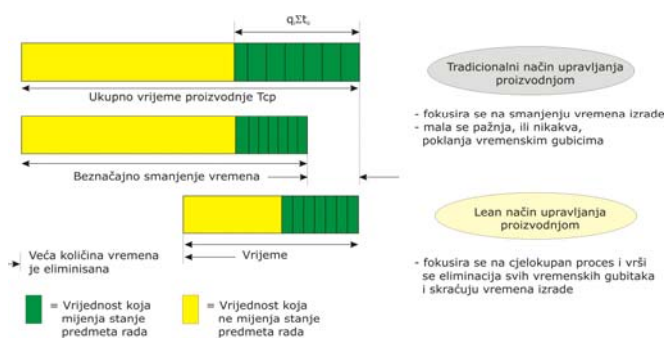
$q_i\Sigma t_o$

Ukupno vrijeme proizvodnje Tcp

Beznačajno smanjenje vremena

Vrijeme

Veća količina vremena je eliminisana

= Vrijednost koja mijenja stanje predmeta rada

= Vrijednost koja ne mijenja stanje predmeta rada

Tradicionalni način upravljanja proizvodnjom

- fokusira se na smanjenju vremena izrade
- mala se pažnja, ili nikakva, poklanja vremenskim gubicima

Lean način upravljanja proizvodnjom

- fokusira se na cjelokupan proces i vrši se eliminacija svih vremenskih gubitaka i skraćuju vremena izrade